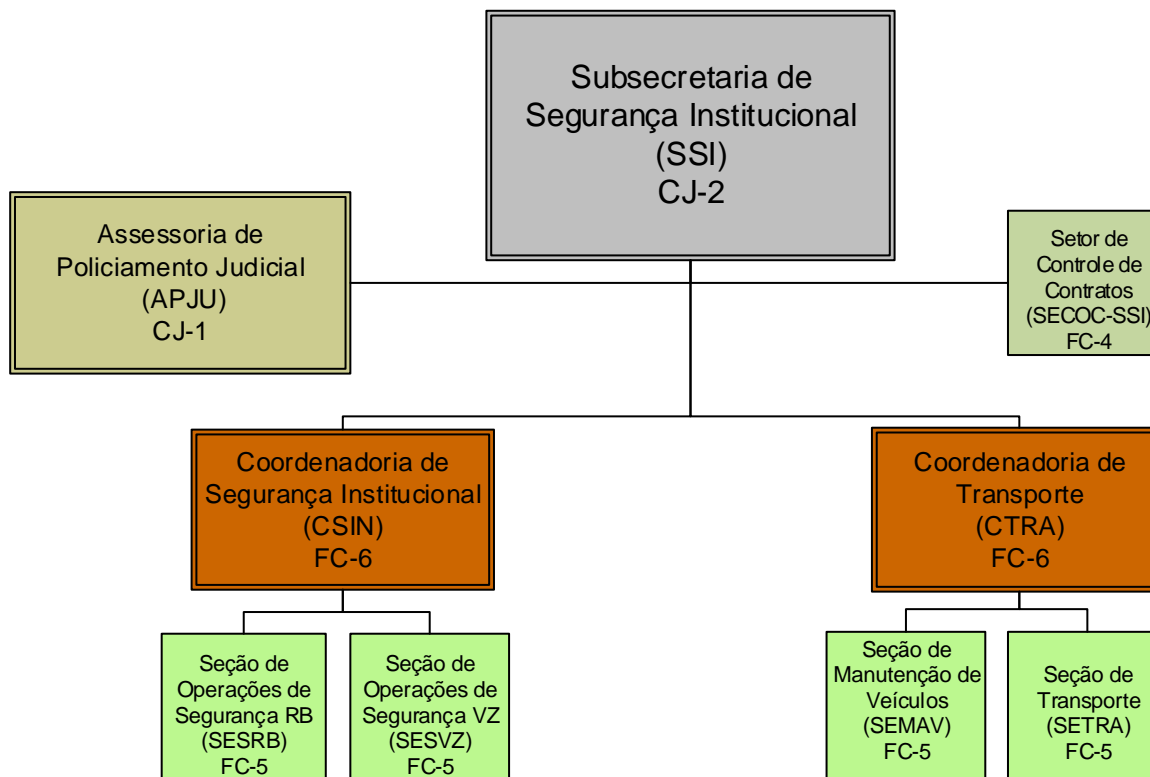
Subsecretaria de Segurança Institucional (SSI) CJ-2

Assessoria de Policiamento Judicial (APJU) CJ-1

Setor de Controle de Contratos (SECOC-SSI) FC-4

Coordenadoria de Segurança Institucional (CSIN) FC-6

Coordenadoria de Transporte (CTRA) FC-6

Seção de Operações de Segurança RB (SESRB) FC-5

Seção de Operações de Segurança VZ (SESVZ) FC-5

Seção de Manutenção de Veículos (SEMAV) FC-5

Seção de Transporte (SETRA) FC-5